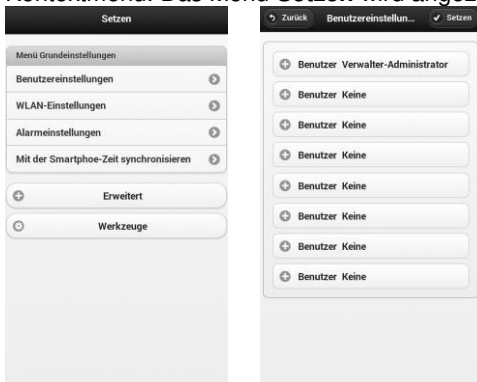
Kontextmenü. Das Menü Setzen wird angez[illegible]

Setzen

Menü Grundeinstellungen

Benutzereinstellungen

WLAN-Einstellungen

Alarmeinstellungen

Mit der Smartphoe-Zeit synchronisieren

Erweitert

Werkzeuge

Zurück

Benutzereinstellun...

Setzen

Benutzer Verwalter-Administrator

Benutzer Keine

Benutzer Keine

Benutzer Keine

Benutzer Keine

Benutzer Keine

Benutzer Keine

Benutzer Keine